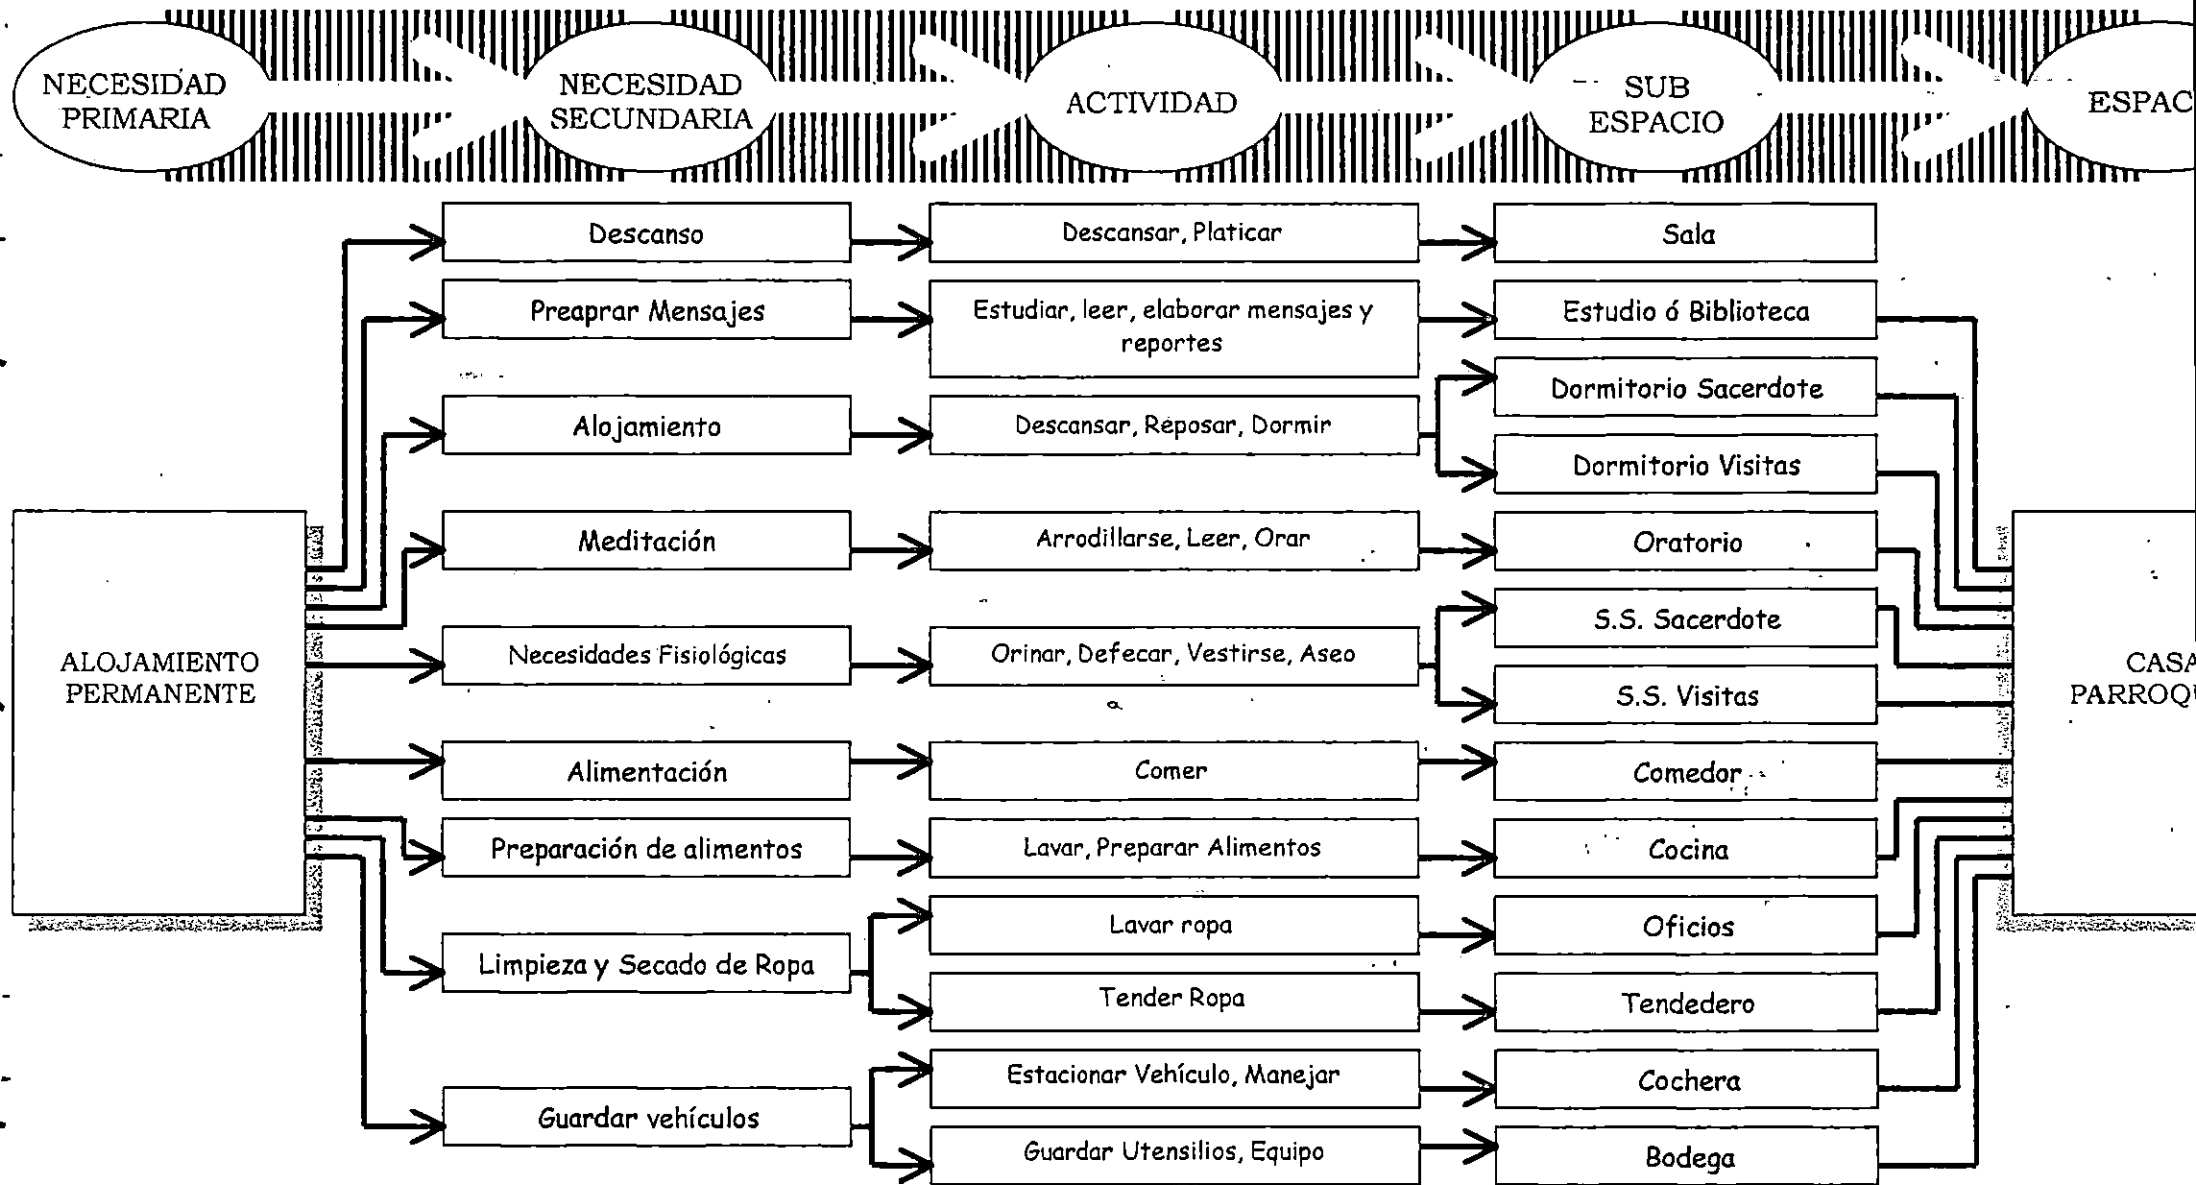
NECESIDAD PRIMARIA

NECESIDAD SECUNDARIA

ACTIVIDAD

SUB ESPACIO

ESPAC

ALOJAMIENTO PERMANENTE

Descanso

Descansar, Platicar

Sala

Preaprar Mensajes

Estudiar, leer, elaborar mensajes y reportes

Estudio ó Biblioteca

Dormitorio Sacerdote

Alojamiento

Descansar, Reposar, Dormir

Dormitorio Visitas

Meditación

Arrodillarse, Leer, Orar

Oratorio

S.S. Sacerdote

Necesidades Fisiológicas

Orinar, Defecar, Vestirse, Aseo

S.S. Visitas

Alimentación

Comer

Comedor

Preparación de alimentos

Lavar, Preparar Alimentos

Cocina

Lavar ropa

Oficios

Limpieza y Secado de Ropa

Tender Ropa

Tendedero

Estacionar Vehículo, Manejar

Cochera

Guardar vehículos

Guardar Utensilios, Equipo

Bodega

CASA PARROQ